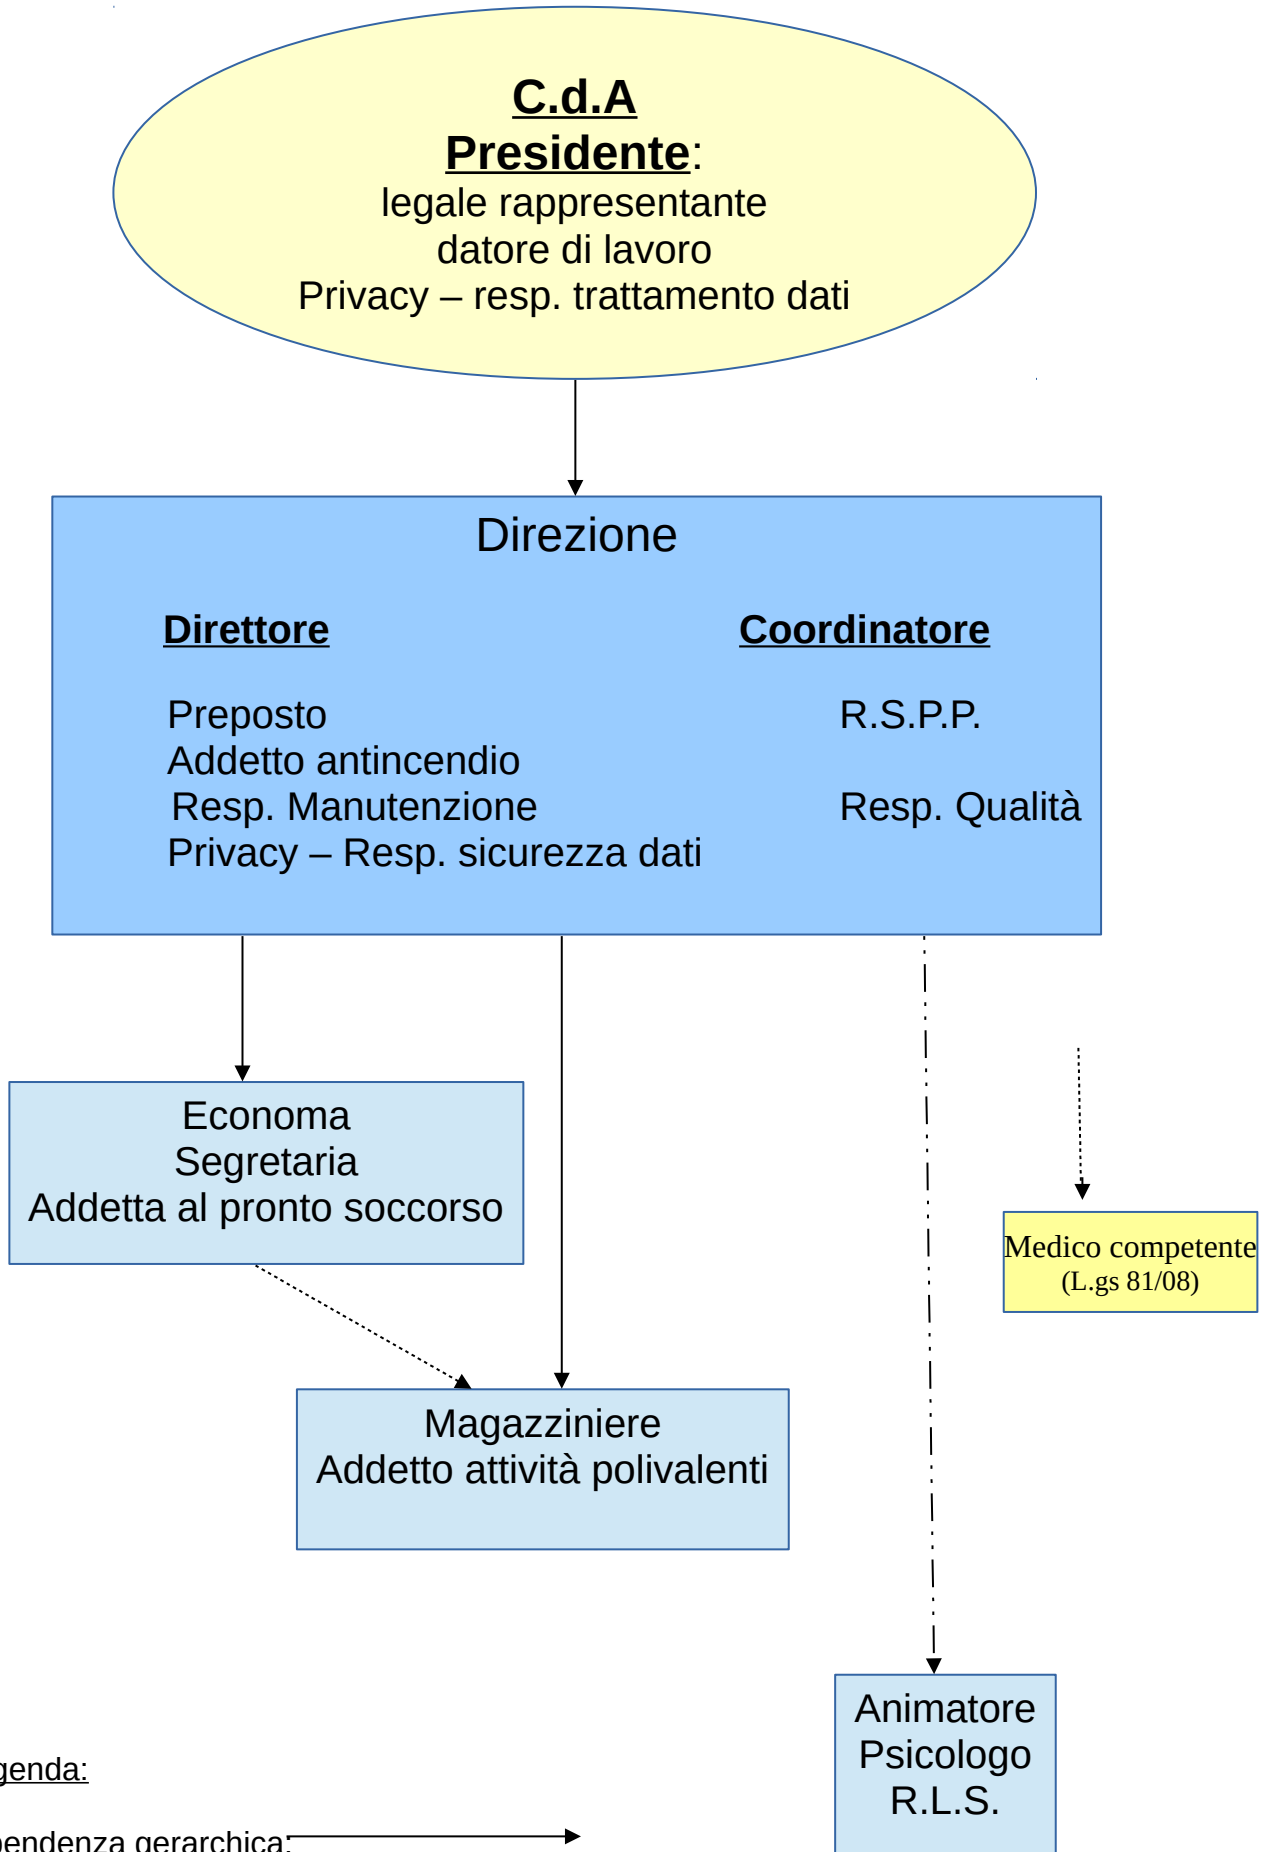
C.d.A
Presidente:
legale rappresentante
datore di lavoro
Privacy – resp. trattamento dati

Direzione

Direttore

Preposto
Addetto antincendio
Resp. Manutenzione
Privacy – Resp. sicurezza dati

Coordinatore

R.S.P.P.

Resp. Qualità

Economa
Segretaria
Addetta al pronto soccorso

Medico competente
(L.gs 81/08)

Magazziniere
Addetto attività polivalenti

Animatore
Psicologo
R.L.S.

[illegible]genda:

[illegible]endenza gerarchica: